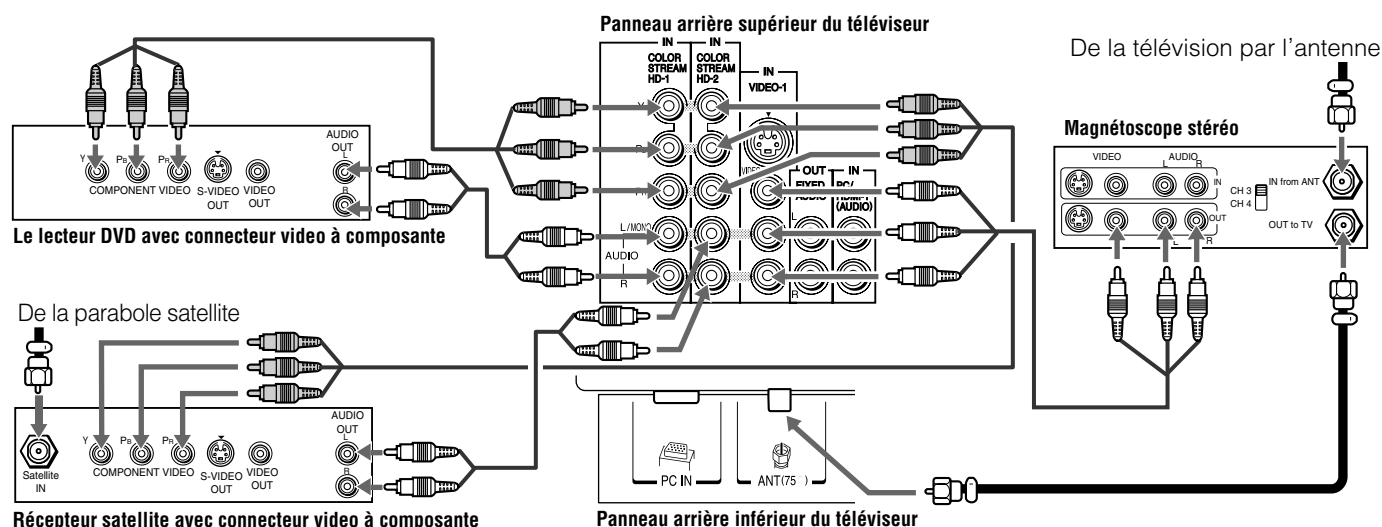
Panneau arrière supérieur du téléviseur

De la télévision par l'antenne

IN
COLOR STREAM HD-1

IN
COLOR STREAM HD-2

IN
VIDEO-1

Y

L/MONO
AUDIO
R

OUT
FIXED
AUDIO

IN
PC/
(AUDIO)

L
R

Magnétoscope stéréo

VIDEO
AUDIO
L
R
IN
OUT
CH 3
CH 4
IN from ANT
OUT to TV

AUDIO
OUT
L
R

Y
PB
PR
COMPONENT VIDEO
S-VIDEO OUT
VIDEO OUT

Le lecteur DVD avec connecteur video à composante

De la parabole satellite

Satellite IN

Y
PB
PR
COMPONENT VIDEO
S-VIDEO OUT
VIDEO OUT

AUDIO
OUT
L
R

PC IN
ANT(75 )

Récepteur satellite avec connecteur video à composante

Panneau arrière inférieur du téléviseur